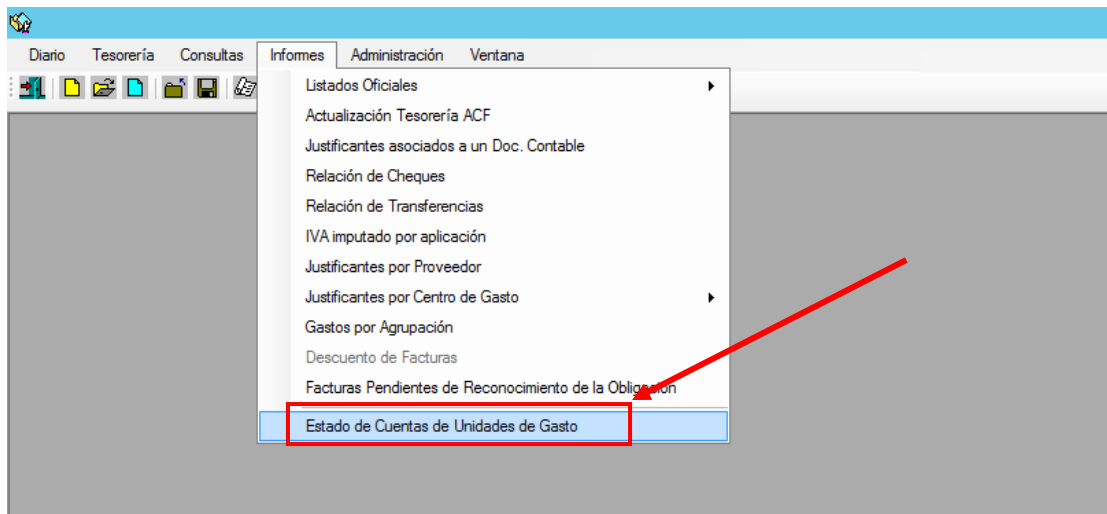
Diario Tesorería Consultas Informes Administración Ventana

Listados Oficiales
Actualización Tesorería ACF
Justificantes asociados a un Doc. Contable
Relación de Cheques
Relación de Transferencias
IVA imputado por aplicación
Justificantes por Proveedor
Justificantes por Centro de Gasto
Gastos por Agrupación
Descuento de Facturas
Facturas Pendientes de Reconocimiento de la Obligación
Estado de Cuentas de Unidades de Gasto